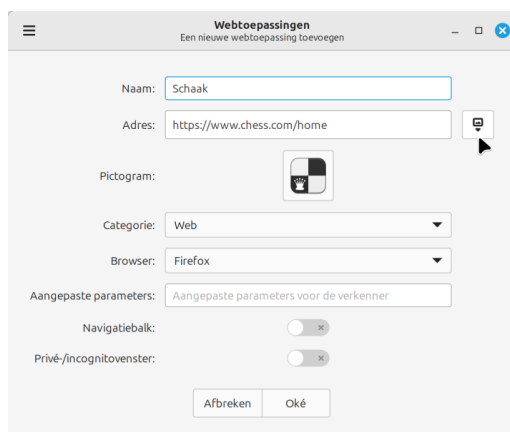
Webtoepassingen
Een nieuwe webtoepassing toevoegen

Naam: Schaak

Adres: https://www.chess.com/home

Pictogram:

Categorie: Web

Browser: Firefox

Aangepaste parameters: Aangepaste parameters voor de verkenner

Navigatiebalk:

Privé-/incognitovenster:

Afbreken Oké